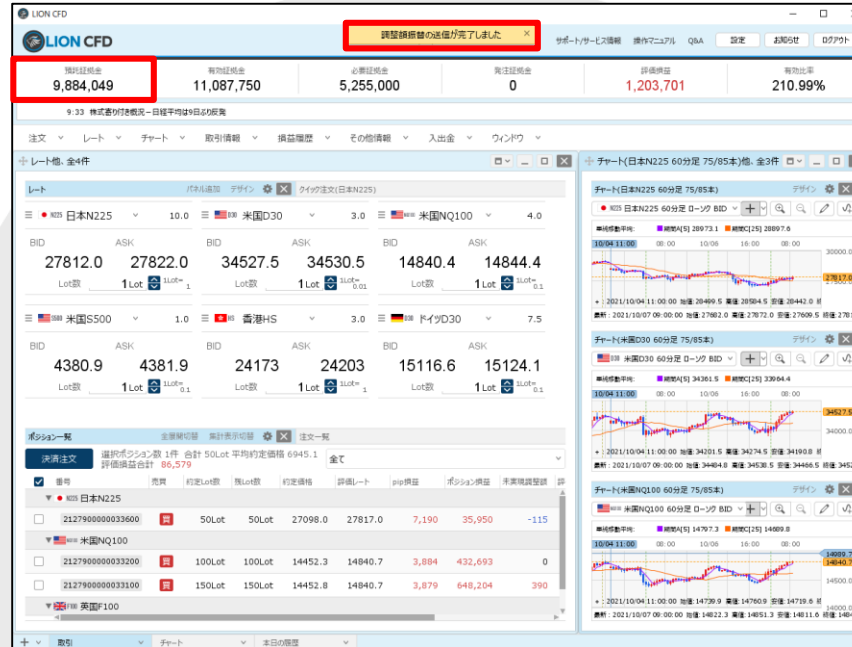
LION CFD

LION CFD

調整額振替の送信が完了しました ×

サポート/サービス情報 操作マニュアル Q&A 設定 お知らせ ログアウト

| 預託証拠金 | 有効証拠金 | 必要証拠金 | 発注証拠金 | 評価損益 | 有効比率 |
|---|---|---|---|---|---|
| 9,884,049 | 11,087,750 | 5,255,000 | 0 | 1,203,701 | 210.99% |

9:33 株式寄り付き概況－日経平均は9日ぶり反発

注文 レート チャート 取引情報 損益履歴 その他情報 入出金 ウィンドウ

レート他、全4件

レート パネル追加 デザイン クイック注文(日本N225)

| 日本N225 10.0 | 米国D30 3.0 | 米国NQ100 4.0 |
|---|---|---|
| BID 27812.0 ASK 27822.0 | BID 34527.5 ASK 34530.5 | BID 14840.4 ASK 14844.4 |
| Lot数 1 Lot 1Lot=1 | Lot数 1 Lot 1Lot=0.01 | Lot数 1 Lot 1Lot=0.1 |
| 米国S500 1.0 | 香港HS 3.0 | ドイツD30 7.5 |
| BID 4380.9 ASK 4381.9 | BID 24173 ASK 24203 | BID 15116.6 ASK 15124.1 |
| Lot数 1 Lot 1Lot=0.1 | Lot数 1 Lot 1Lot=1 | Lot数 1 Lot 1Lot=0.1 |

ポジション一覧 全建解切替 集計表示切替 注文一覧

決済注文 選択ポジション数 1件 合計 50Lot 平均約定価格 6945.1 評価損益合計 86,579 全て

| 番号 | 売買 | 約定Lot数 | 残Lot数 | 約定価格 | 評価レート | pip損益 | ポジション損益 | 未実現調整額 |
|---|---|---|---|---|---|---|---|---|
| 日本N225 | | | | | | | | |
| 2127900000033600 | 買 | 50Lot | 50Lot | 27098.0 | 27817.0 | 7,190 | 35,950 | -115 |
| 米国NQ100 | | | | | | | | |
| 2127900000033200 | 買 | 100Lot | 100Lot | 14452.3 | 14840.7 | 3,884 | 432,693 | 0 |
| 2127900000033100 | 買 | 150Lot | 150Lot | 14452.8 | 14840.7 | 3,879 | 648,204 | 390 |
| 英国F100 | | | | | | | | |

チャート(日本N225 60分足 75/85本)他、全3件

チャート(日本N225 60分足 75/85本) デザイン
日本N225 60分足 ローソク BID
単純移動平均 期間A[5] 28973.1 期間C[25] 28607.2
10/04 11:00 08:00 10/06 16:00 08:00
30000.0 27817.0
2021/10/04 11:00:00 始値: 28499.5 高値: 28584.5 安値: 28442.0 終
最終: 2021/10/07 09:00:00 始値: 27682.0 高値: 27872.0 安値: 27609.5 終値: 2781

チャート(米国D30 60分足 75/85本) デザイン
米国D30 60分足 ローソク BID
単純移動平均 期間A[5] 34361.5 期間C[25] 33964.4
10/04 11:00 08:00 10/06 16:00 08:00
34527.5 34000.0
2021/10/04 11:00:00 始値: 34201.5 高値: 34274.5 安値: 34190.8 終
最終: 2021/10/07 09:00:00 始値: 34484.8 高値: 34538.5 安値: 34466.5 終値: 3452

チャート(米国NQ100 60分足 75/85本) デザイン
米国NQ100 60分足 ローソク BID
単純移動平均 期間A[5] 14797.3 期間C[25] 14609.8
10/04 11:00 08:00 10/06 16:00 08:00
14889.7 14840.7 14500.0
2021/10/04 11:00:00 始値: 14739.9 高値: 14760.9 安値: 14719.6 終
最終: 2021/10/07 09:00:00 始値: 14822.3 高値: 14851.3 安値: 14811.6 終値:

取引 チャート 本日の履歴